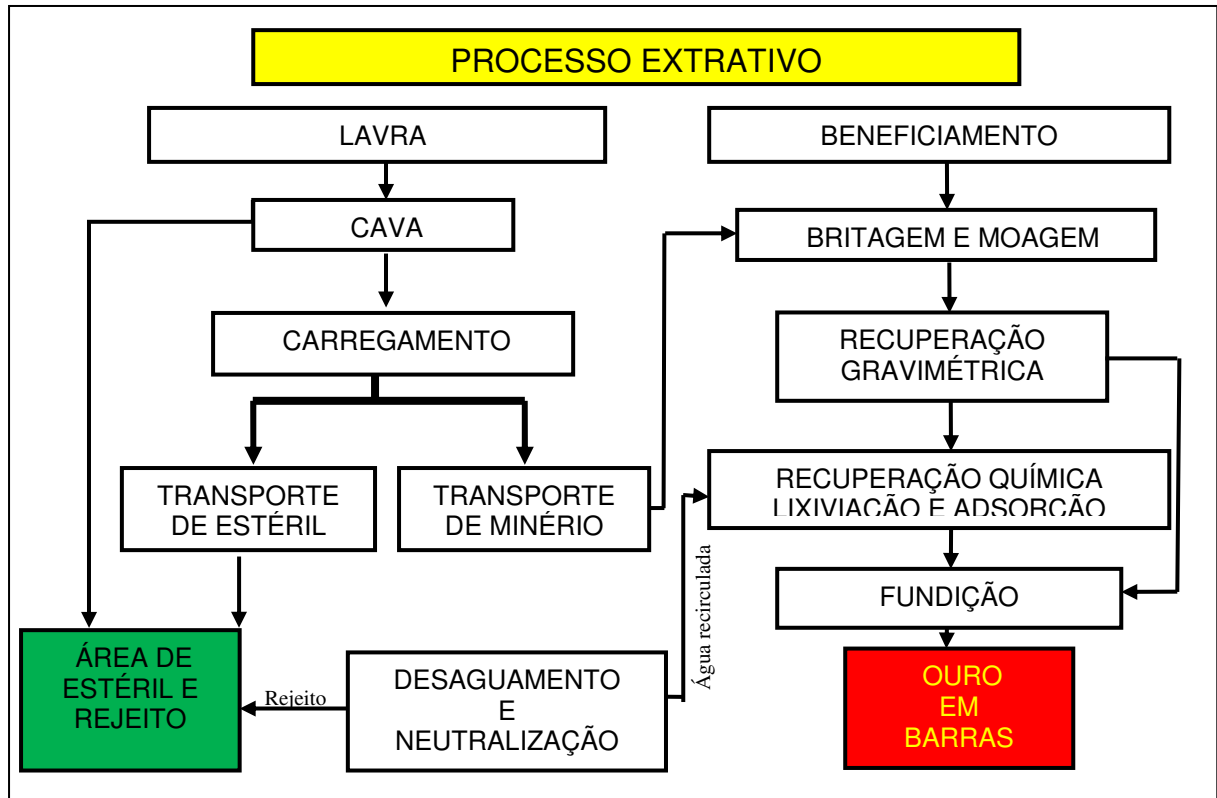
PROCESSO EXTRATIVO

LAVRA

CAVA

CARREGAMENTO

TRANSPORTE DE ESTÉRIL

TRANSPORTE DE MINÉRIO

ÁREA DE ESTÉRIL E REJEITO

Rejeito

DESAGUAMENTO E NEUTRALIZAÇÃO

Água recirculada

BENEFICIAMENTO

BRITAGEM E MOAGEM

RECUPERAÇÃO GRAVIMÉTRICA

RECUPERAÇÃO QUÍMICA LIXIVIAÇÃO E ADSORÇÃO

FUNDIÇÃO

OURO EM BARRAS